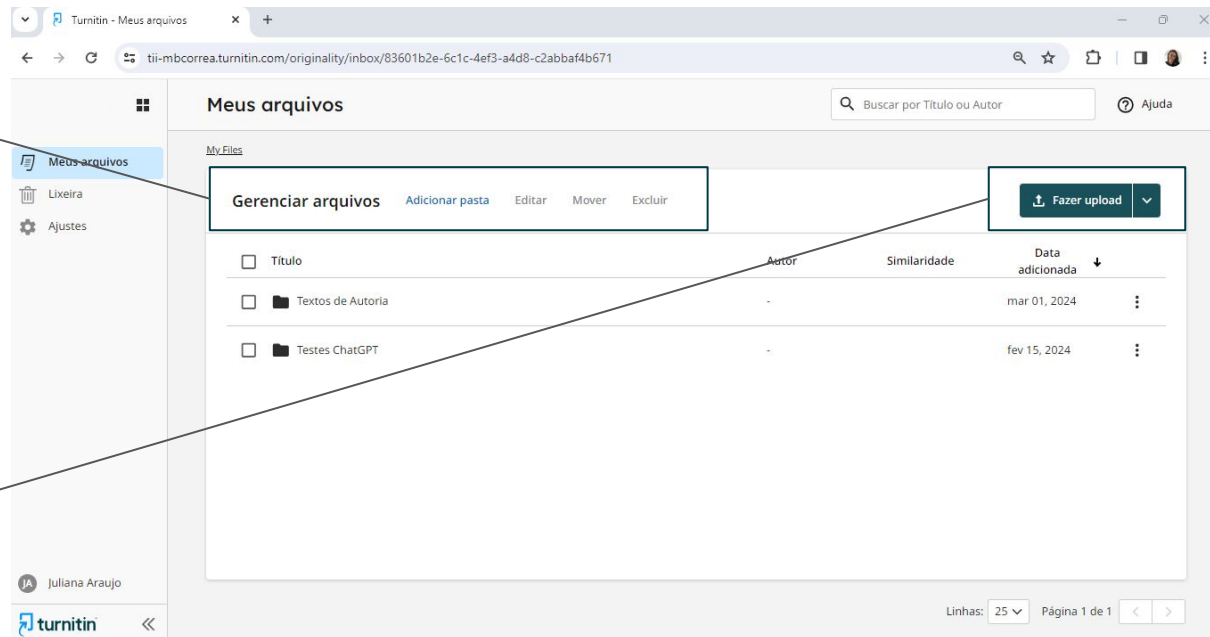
Turnitin - Meus arquivos
tii-mbcorrea.turnitin.com/originality/inbox/83601b2e-6c1c-4ef3-a4d8-c2abbaf4b671

Meus arquivos
Buscar por Título ou Autor
Ajuda

Meus arquivos
Lixeira
Ajustes

My Files

Gerenciar arquivos Adicionar pasta Editar Mover Excluir
Fazer upload

| Título | Autor | Similaridade | Data adicionada |
|---|---|---|---|
| Textos de Autoria | - | | mar 01, 2024 |
| Testes ChatGPT | - | | fev 15, 2024 |

JA Juliana Araujo
turnitin

Linhas: 25 Página 1 de 1